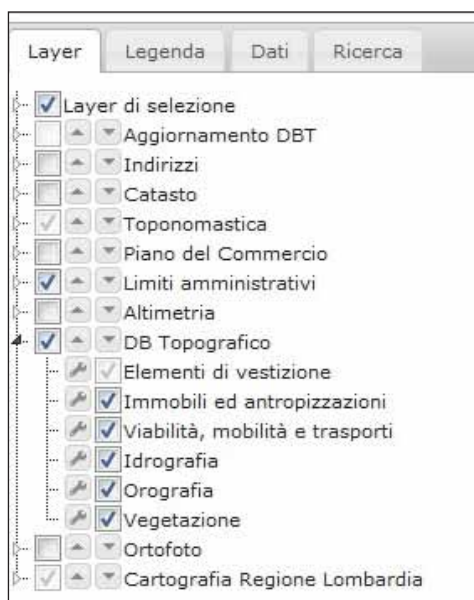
Layer | Legenda | Dati | Ricerca

Layer di selezione
Aggiornamento DBT
Indirizzi
Catasto
Toponomastica
Piano del Commercio
Limiti amministrativi
Altimetria
DB Topografico
Elementi di vestizione
Immobili ed antropizzazioni
Viabilità, mobilità e trasporti
Idrografia
Orografia
Vegetazione
Ortofoto
Cartografia Regione Lombardia